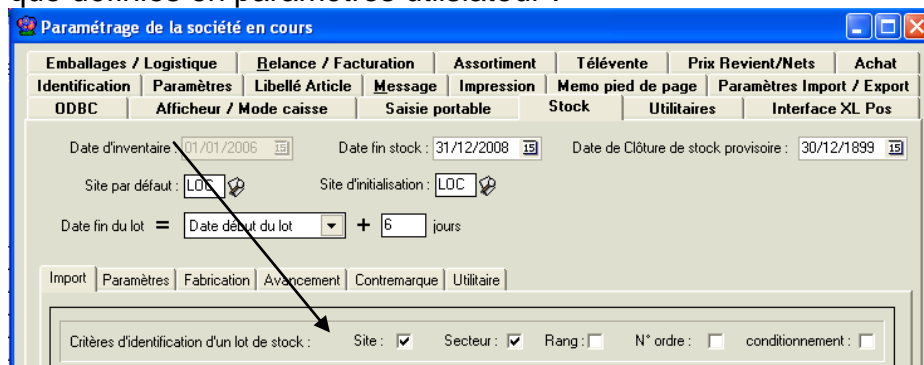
que données en paramètres utilisateur :

Paramétrage de la société en cours

Emballages / Logistique | Relance / Facturation | Assortiment | Télévente | Prix Revient/Nets | Achat
Identification | Paramètres | Libellé Article | Message | Impression | Memo pied de page | Paramètres Import / Export
ODBC | Afficheur / Mode caisse | Saisie portable | Stock | Utilitaires | Interface XL Pos

Date d'inventaire : 01/01/2006
Date fin stock : 31/12/2008
Date de Clôture de stock provisoire : 30/12/1899

Site par défaut : LOC
Site d'initialisation : LOC

Date fin du lot = Date début du lot + 6 jours

Import | Paramètres | Fabrication | Avancement | Contremarque | Utilitaire

Critères d'identification d'un lot de stock : Site : ☑ Secteur : ☑ Rang : ☐ N° ordre : ☐ conditionnement : ☐